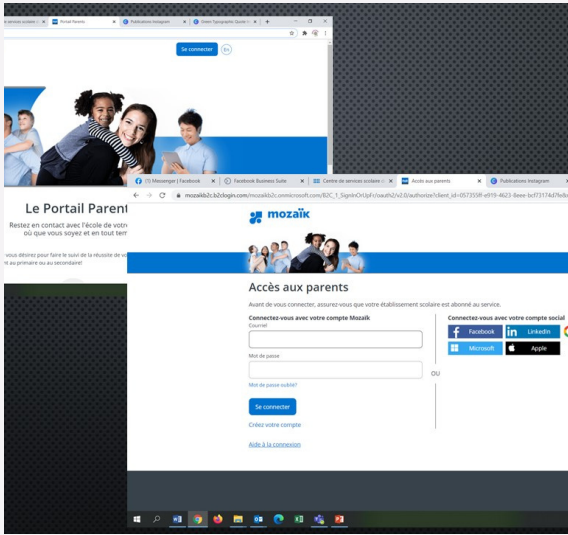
e services scolaire | Portail Parents | Publications Instagram | Shoes Typographic Quote

Se connecter | En

Le Portail Parent

Restez en contact avec l'école de votre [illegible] où que vous soyez et en tout tem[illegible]

vous désirez pour faire le suivi de la réussite de vo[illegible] au primaire ou au secondaire!

(1) Messenger | Facebook | Facebook Business Suite | Centre de services scolaire | Accès aux parents | Publications Instagram

mozaikb2c.b2clogin.com/mozaikb2c.onmicrosoft.com/B2C_1_SignInOrUpFr/oauth2/v2.0/authorize?client_id=057355ff-e919-4623-8eee-bcf7174d7fe9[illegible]

mozaïk

Accès aux parents

Avant de vous connecter, assurez-vous que votre établissement scolaire est abonné au service.

Connectez-vous avec votre compte Mozaïk

Courriel

Mot de passe

Mot de passe oublié?

Se connecter

Créez votre compte

Aide à la connexion

OU

Connectez-vous avec votre compte social

Facebook | LinkedIn

Microsoft | Apple